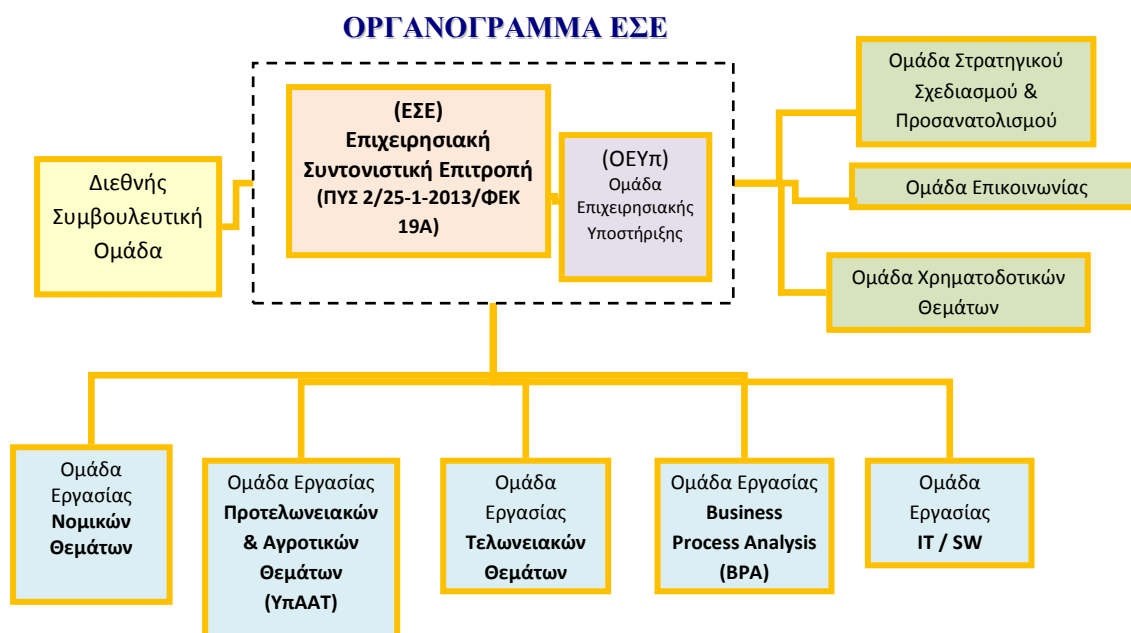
ΟΡΓΑΝΟΓΡΑΜΜΑ ΕΣΕ

Διεθνής Συμβουλευτική Ομάδα

(ΕΣΕ)
Επιχειρησιακή Συντονιστική Επιτροπή
(ΠΥΣ 2/25-1-2013/ΦΕΚ 19Α)

(ΟΕΥπ)
Ομάδα Επιχειρησιακής Υποστήριξης

Ομάδα Στρατηγικού Σχεδιασμού & Προσανατολισμού

Ομάδα Επικοινωνίας

Ομάδα Χρηματοδοτικών Θεμάτων

Ομάδα Εργασίας Νομικών Θεμάτων

Ομάδα Εργασίας Προτελωνειακών & Αγροτικών Θεμάτων (ΥπΑΑΤ)

Ομάδα Εργασίας Τελωνειακών Θεμάτων

Ομάδα Εργασίας Business Process Analysis (BPA)

Ομάδα Εργασίας IT / SW